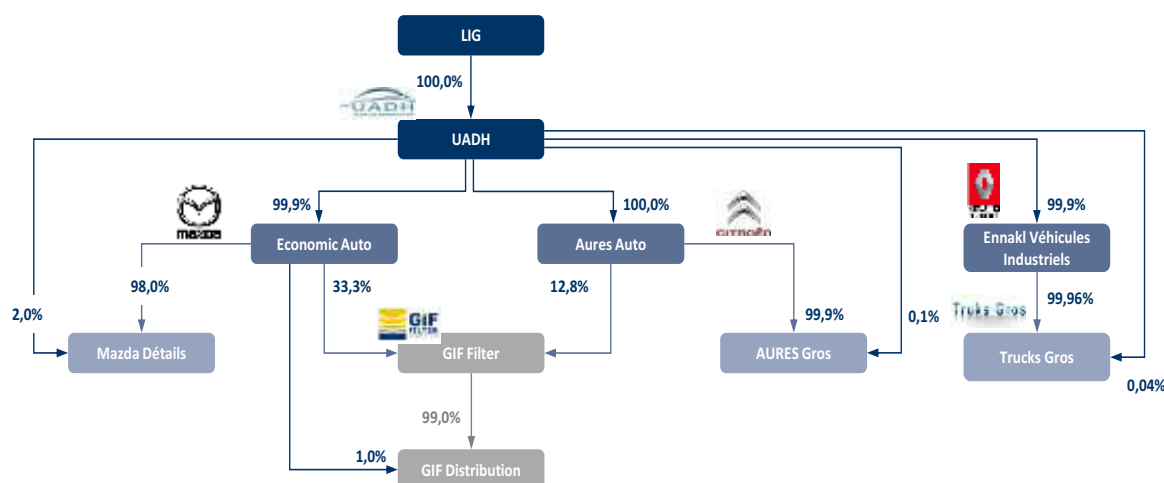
LIG

100,0%

UADH

UADH

99,9%

mazda

Economic Auto

100,0%

Aures Auto

CITROËN

99,9%

Ennakl Véhicules Industriels

98,0%

33,3%

12,8%

2,0%

GIF FILTER

99,9%

0,1%

Trucks Gros

99,96%

Mazda Détails

GIF Filter

AURES Gros

Trucks Gros

0,04%

99,0%

1,0%

GIF Distribution